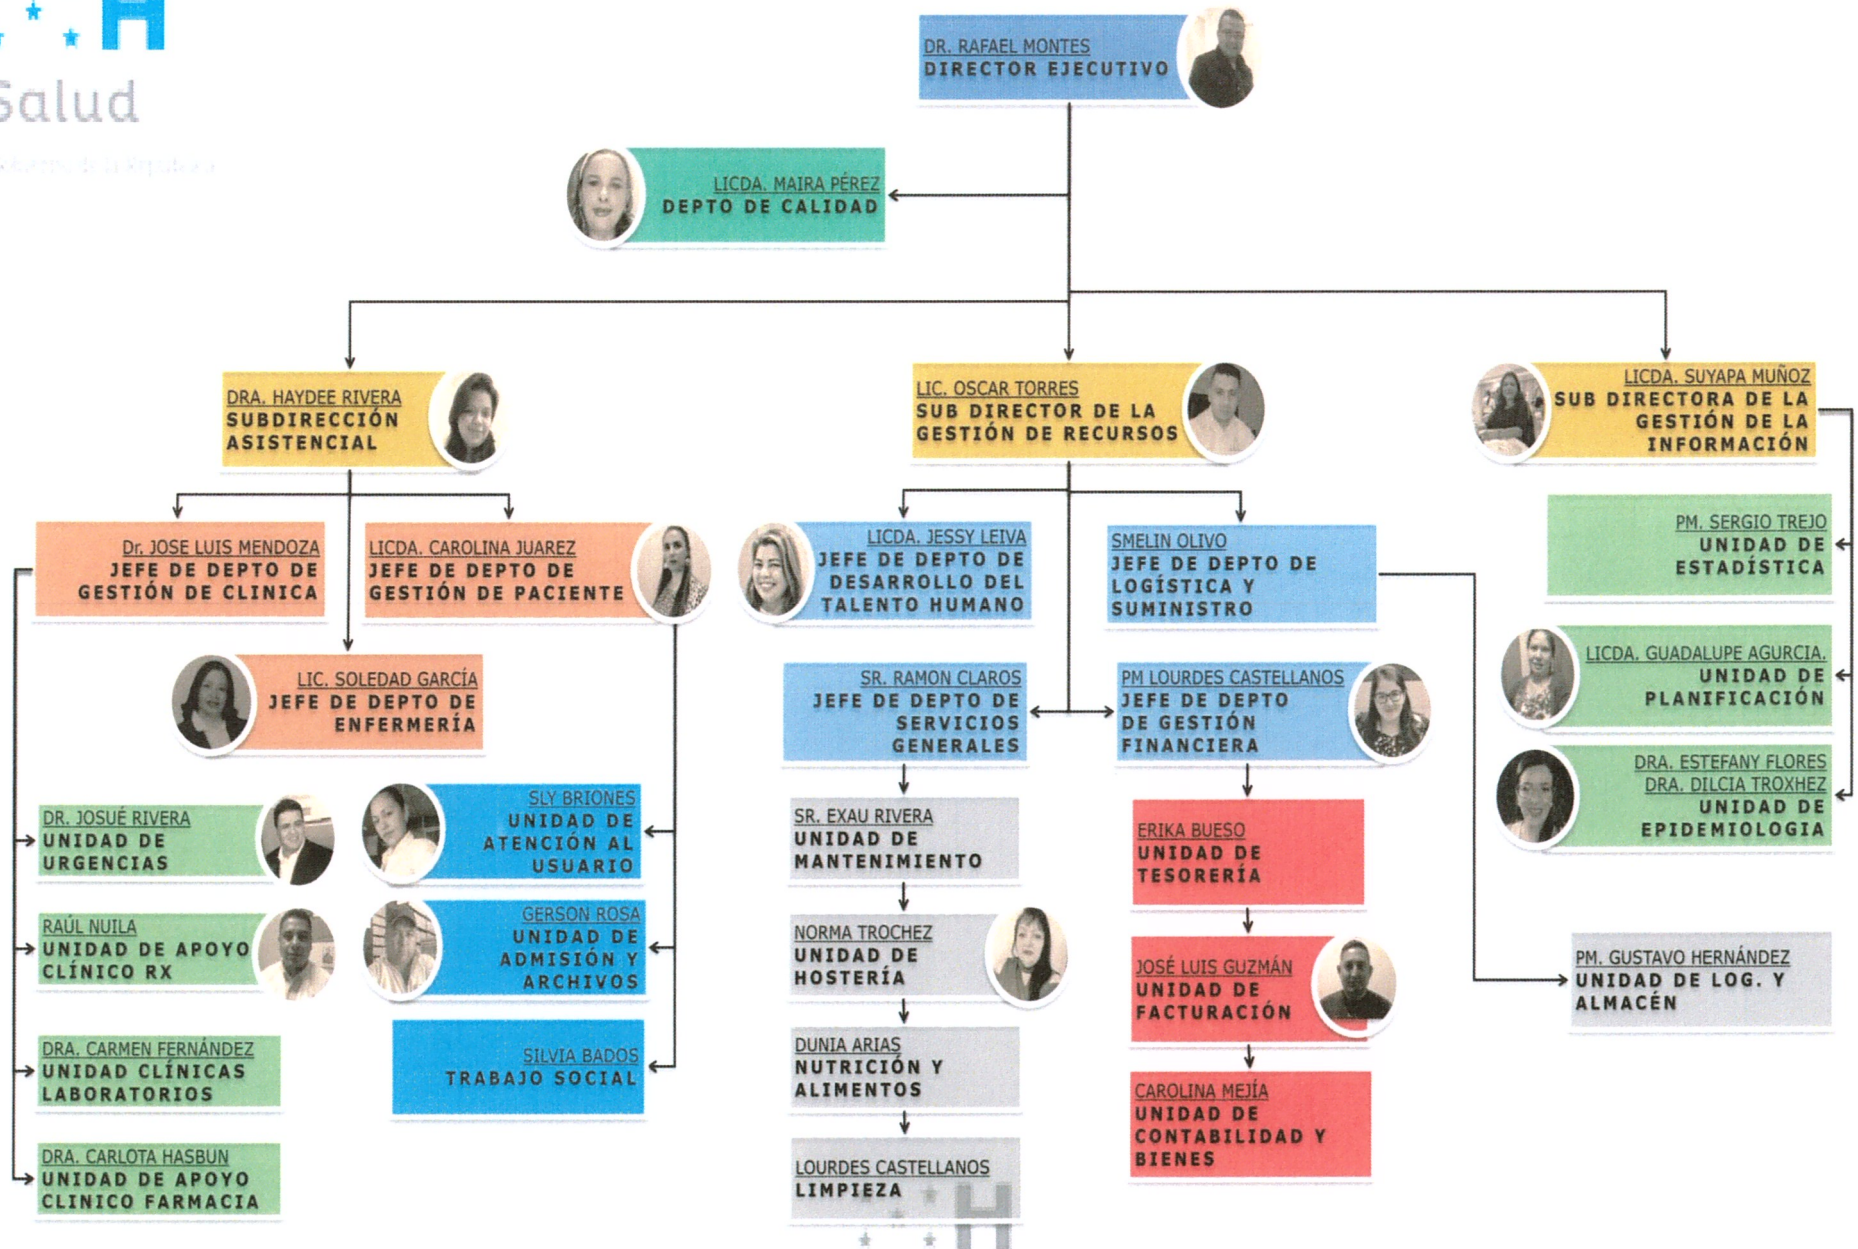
Salud

DR. RAFAEL MONTES
DIRECTOR EJECUTIVO

LICDA. MAIRA PÉREZ
DEPTO DE CALIDAD

DRA. HAYDEE RIVERA
SUBDIRECCIÓN ASISTENCIAL

LIC. OSCAR TORRES
SUB DIRECTOR DE LA GESTIÓN DE RECURSOS

LICDA. SUYAPA MUÑOZ
SUB DIRECTORA DE LA GESTIÓN DE LA INFORMACIÓN

Dr. JOSE LUIS MENDOZA
JEFE DE DEPTO DE GESTIÓN DE CLINICA

LICDA. CAROLINA JUAREZ
JEFE DE DEPTO DE GESTIÓN DE PACIENTE

LIC. SOLEDAD GARCÍA
JEFE DE DEPTO DE ENFERMERÍA

DR. JOSUÉ RIVERA
UNIDAD DE URGENCIAS

RAÚL NUILA
UNIDAD DE APOYO CLÍNICO RX

DRA. CARMEN FERNÁNDEZ
UNIDAD CLÍNICAS LABORATORIOS

DRA. CARLOTA HASBUN
UNIDAD DE APOYO CLINICO FARMACIA

SLY BRIONES
UNIDAD DE ATENCIÓN AL USUARIO

GERSON ROSA
UNIDAD DE ADMISIÓN Y ARCHIVOS

SILVIA BADOS
TRABAJO SOCIAL

LICDA. JESSY LEIVA
JEFE DE DEPTO DE DESARROLLO DEL TALENTO HUMANO

SMELIN OLIVO
JEFE DE DEPTO DE LOGÍSTICA Y SUMINISTRO

SR. RAMON CLAROS
JEFE DE DEPTO DE SERVICIOS GENERALES

PM LOURDES CASTELLANOS
JEFE DE DEPTO DE GESTIÓN FINANCIERA

SR. EXAU RIVERA
UNIDAD DE MANTENIMIENTO

NORMA TROCHEZ
UNIDAD DE HOSTERÍA

DUNIA ARIAS
NUTRICIÓN Y ALIMENTOS

LOURDES CASTELLANOS
LIMPIEZA

ERIKA BUESO
UNIDAD DE TESORERÍA

JOSÉ LUIS GUZMÁN
UNIDAD DE FACTURACIÓN

CAROLINA MEJÍA
UNIDAD DE CONTABILIDAD Y BIENES

PM. SERGIO TREJO
UNIDAD DE ESTADÍSTICA

LICDA. GUADALUPE AGURCIA.
UNIDAD DE PLANIFICACIÓN

DRA. ESTEFANY FLORES
DRA. DILCIA TROXHEZ
UNIDAD DE EPIDEMIOLOGIA

PM. GUSTAVO HERNÁNDEZ
UNIDAD DE LOG. Y ALMACÉN